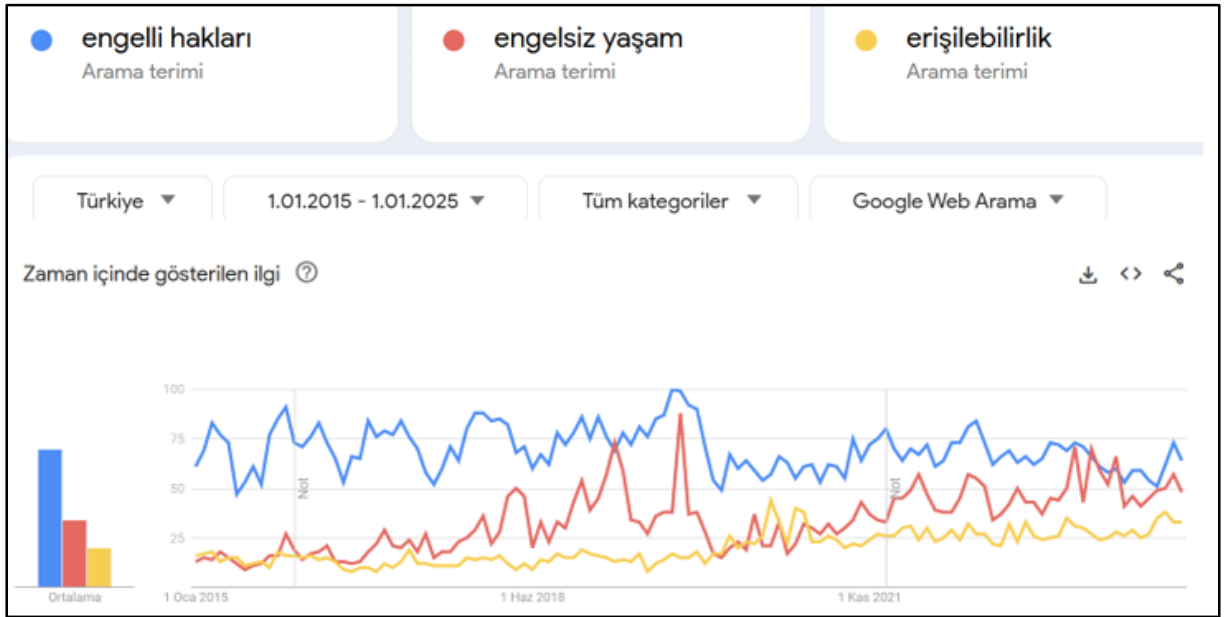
engelli hakları
Arama terimi

engelsiz yaşam
Arama terimi

erişilebilirlik
Arama terimi

Türkiye
1.01.2015 - 1.01.2025
Tüm kategoriler
Google Web Arama

Zaman içinde gösterilen ilgi

100
75
50
25

Not
Not

Ortalama

1 Oca 2015
1 Haz 2018
1 Kas 2021